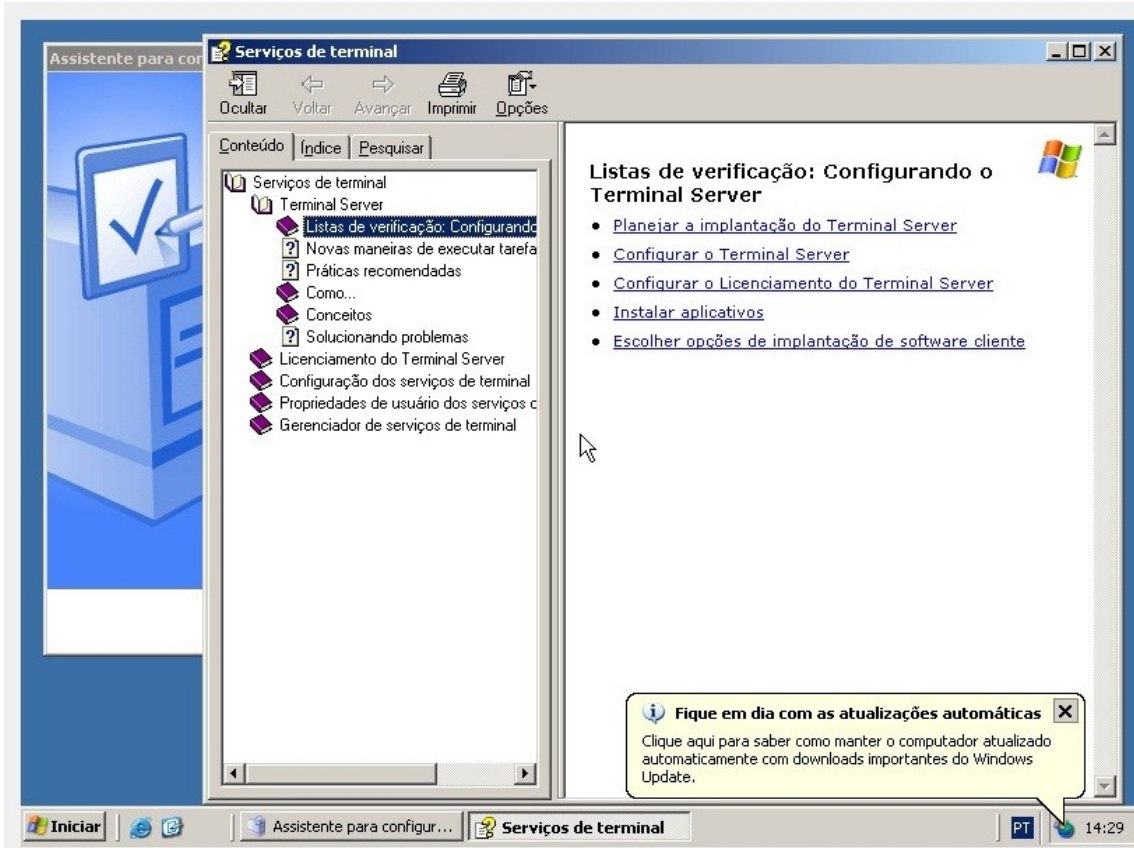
Assistente para cor

Serviços de terminal

Ocultar Voltar Avançar Imprimir Opções

Conteúdo | Índice | Pesquisar

Serviços de terminal
Terminal Server
Listas de verificação: Configurando
Novas maneiras de executar tarefa
Práticas recomendadas
Como...
Conceitos
Solucionando problemas
Licenciamento do Terminal Server
Configuração dos serviços de terminal
Propriedades de usuário dos serviços c
Gerenciador de serviços de terminal

Listas de verificação: Configurando o Terminal Server

- Planejar a implantação do Terminal Server
- Configurar o Terminal Server
- Configurar o Licenciamento do Terminal Server
- Instalar aplicativos
- Escolher opções de implantação de software cliente

Fique em dia com as atualizações automáticas

Clique aqui para saber como manter o computador atualizado automaticamente com downloads importantes do Windows Update.

Iniciar | Assistente para configur... | Serviços de terminal | PT | 14:29